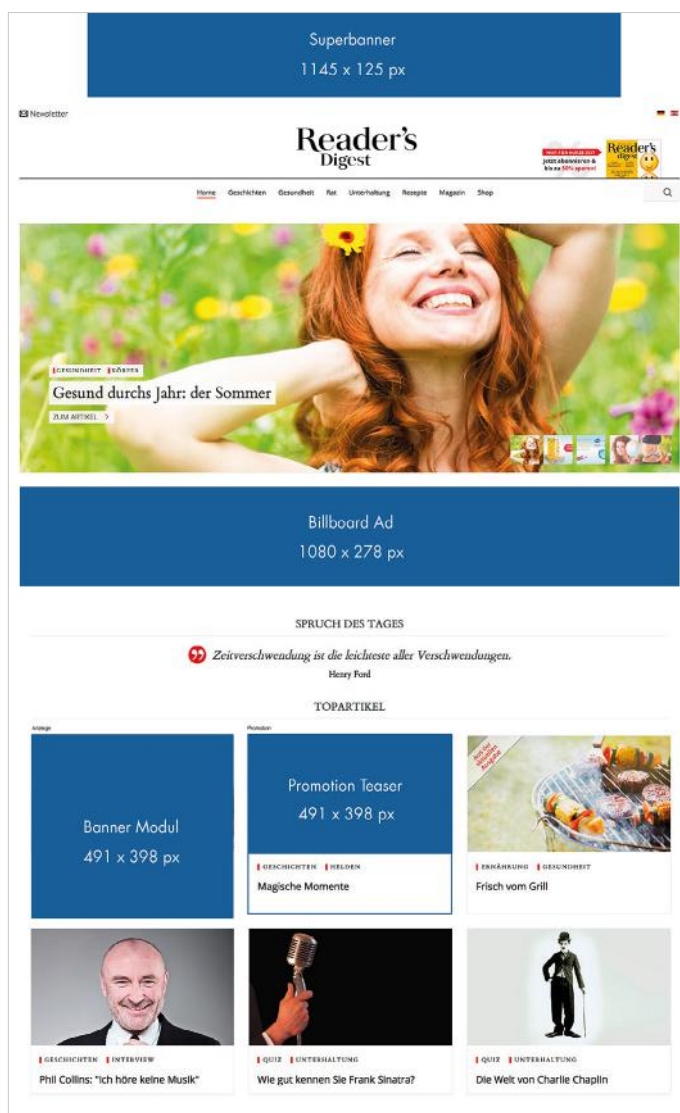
Superbanner
1145 x 125 px

Newsletter

Reader's Digest

jetzt abonnieren & bis zu 50% sparen!

Reader's Digest

Home Geschichten Gesundheit Rat Unterhaltung Rezepte Magazin Shop

GESUNDHEIT KÖRPER
Gesund durchs Jahr: der Sommer
ZUM ARTIKEL >

Billboard Ad
1080 x 278 px

SPRUCH DES TAGES

Zeitverschwendung ist die leichteste aller Verschwendungen.
Henry Ford

TOPARTIKEL

Anzeige

Banner Modul
491 x 398 px

Promotion

Promotion Teaser
491 x 398 px

GESCHICHTEN HELDEN
Magische Momente

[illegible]

ERNÄHRUNG GESUNDHEIT
Frisch vom Grill

GESCHICHTEN INTERVIEW
Phil Collins: "Ich höre keine Musik"

QUIZ UNTERHALTUNG
Wie gut kennen Sie Frank Sinatra?

QUIZ UNTERHALTUNG
Die Welt von Charlie Chaplin